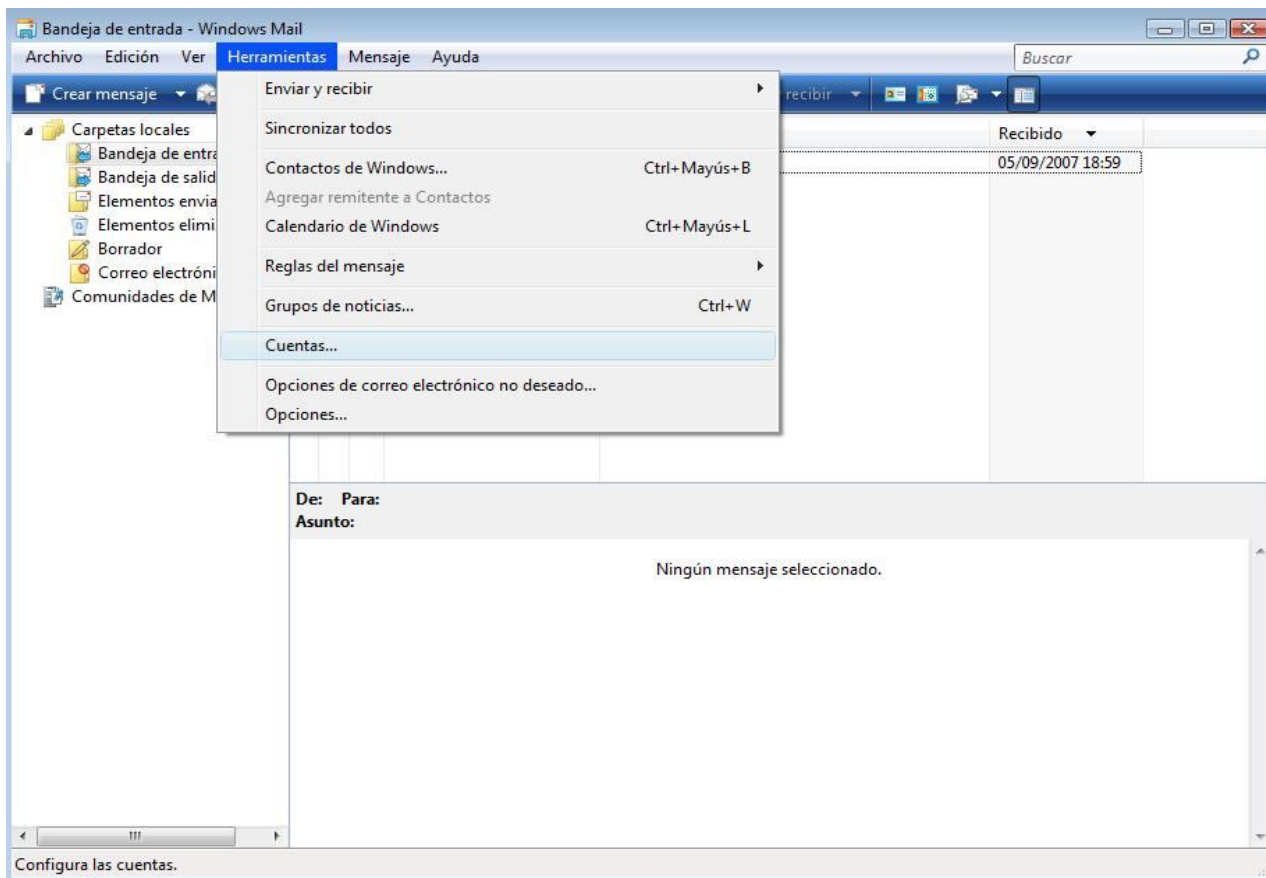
Bandeja de entrada - Windows Mail

Archivo Edición Ver Herramientas Mensaje Ayuda

Buscar

Crear mensaje

recibir

Carpetas locales
Bandeja de entra
Bandeja de salid
Elementos envia
Elementos elimi
Borrador
Correo electróni
Comunidades de M

Enviar y recibir
Sincronizar todos
Contactos de Windows... Ctrl+Mayús+B
Agregar remitente a Contactos
Calendario de Windows Ctrl+Mayús+L
Reglas del mensaje
Grupos de noticias... Ctrl+W
Cuentas...
Opciones de correo electrónico no deseado...
Opciones...

Recibido
05/09/2007 18:59

De: Para:
Asunto:

Ningún mensaje seleccionado.

Configura las cuentas.